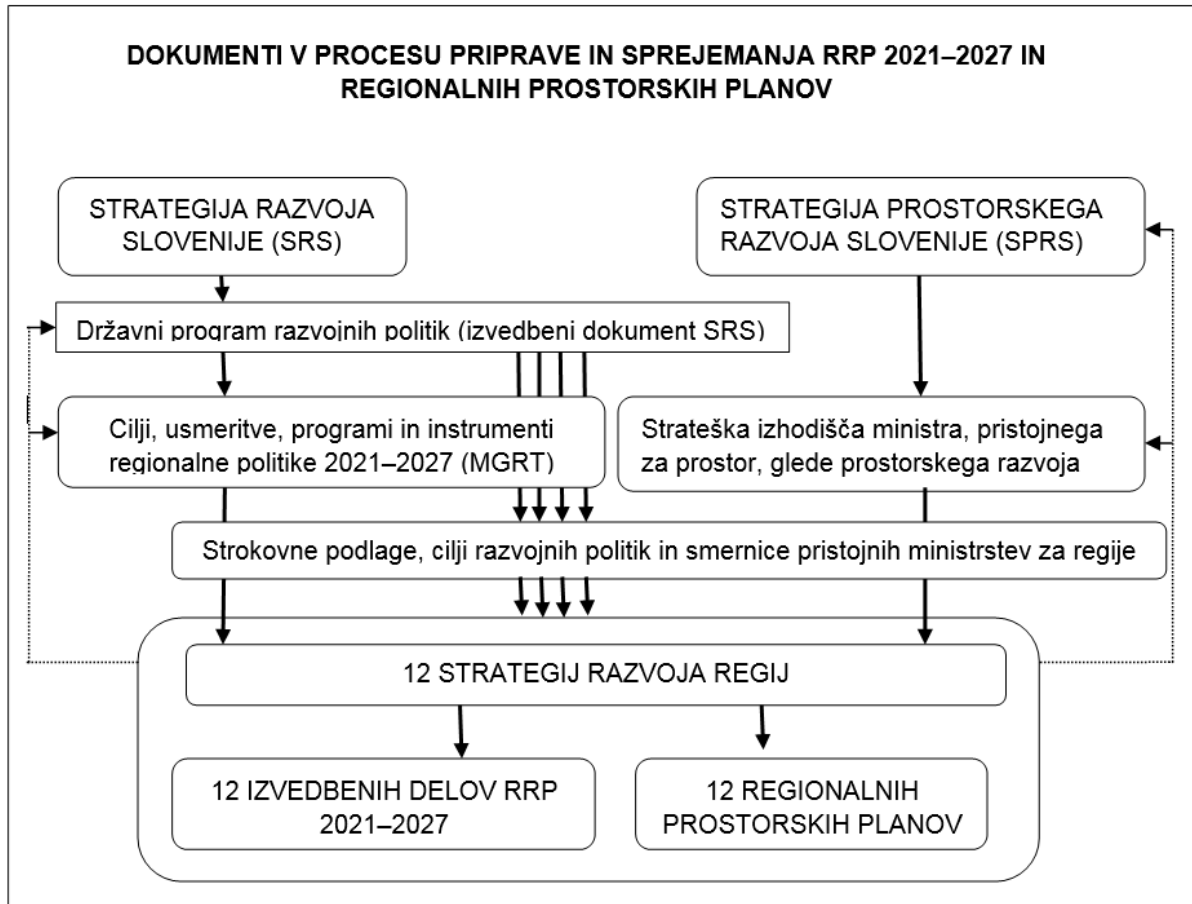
DOKUMENTI V PROCESU PRIPRAVE IN SPREJEMANJA RRP 2021–2027 IN REGIONALNIH PROSTORSKIH PLANOV

STRATEGIJA RAZVOJA SLOVENIJE (SRS)

STRATEGIJA PROSTORSKEGA RAZVOJA SLOVENIJE (SPRS)

Državni program razvojnih politik (izvedbeni dokument SRS)

Cilji, usmeritve, programi in instrumenti regionalne politike 2021–2027 (MGRT)

Strateška izhodišča ministra, pristojnega za prostor, glede prostorskega razvoja

Strokovne podlage, cilji razvojnih politik in smernice pristojnih ministrstev za regije

12 STRATEGIJ RAZVOJA REGIJ

12 IZVEDBENIH DELOV RRP 2021–2027

12 REGIONALNIH PROSTORSKIH PLANOV